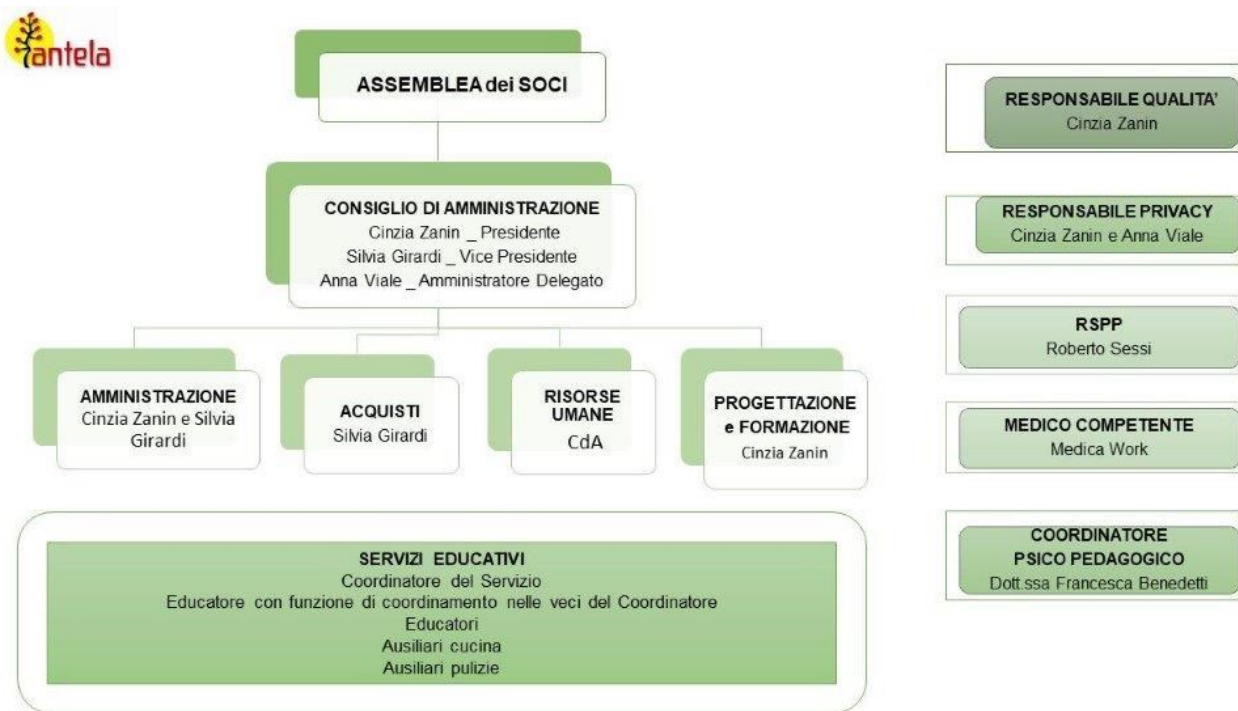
antela

ASSEMBLEA dei SOCI

CONSIGLIO DI AMMINISTRAZIONE
Cinzia Zanin _ Presidente
Silvia Girardi _ Vice Presidente
Anna Viale _ Amministratore Delegato

AMMINISTRAZIONE
Cinzia Zanin e Silvia Girardi

ACQUISTI
Silvia Girardi

RISORSE UMANE
CdA

PROGETTAZIONE e FORMAZIONE
Cinzia Zanin

SERVIZI EDUCATIVI
Coordinatore del Servizio
Educatore con funzione di coordinamento nelle veci del Coordinatore
Educatori
Ausiliari cucina
Ausiliari pulizie

RESPONSABILE QUALITA'
Cinzia Zanin

RESPONSABILE PRIVACY
Cinzia Zanin e Anna Viale

RSPP
Roberto Sessi

MEDICO COMPETENTE
Medica Work

COORDINATORE
PSICO PEDAGOGICO
Dott.ssa Francesca Benedetti